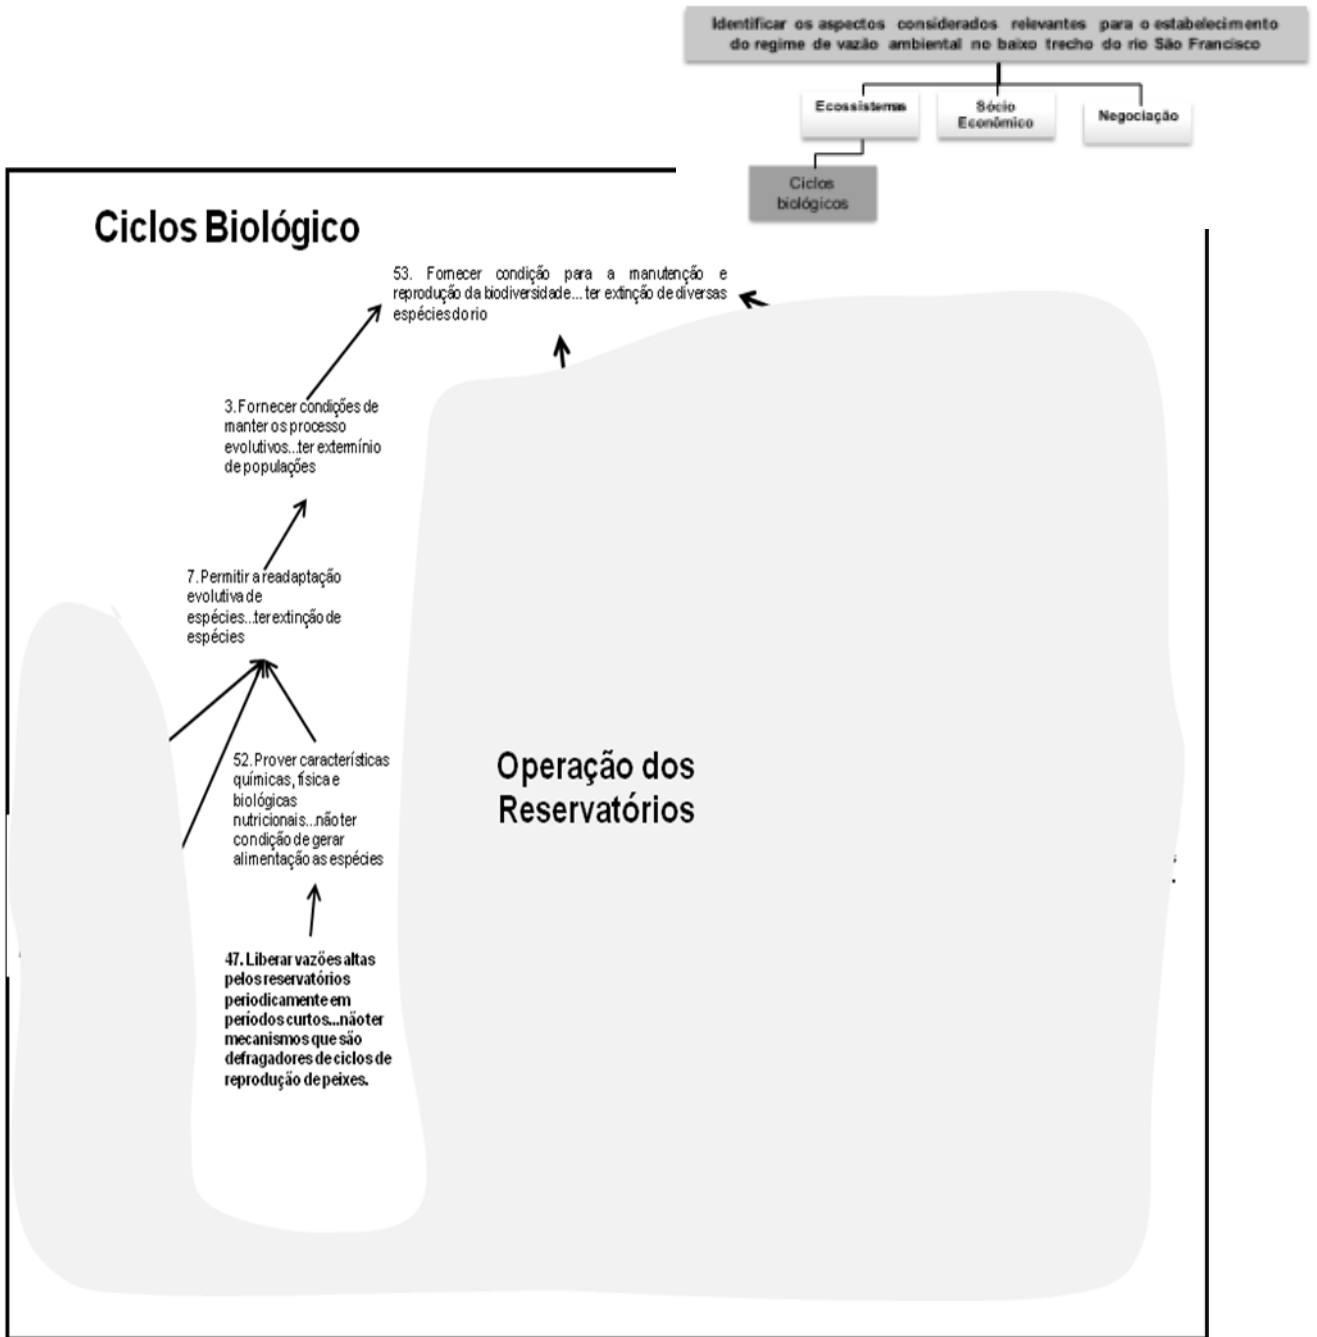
Identificar os aspectos considerados relevantes para o estabelecimento do regime de vazão ambiental no baixo trecho do rio São Francisco

Ecossistemas

Sócio Econômico

Negociação

Ciclos biológicos

Ciclos Biológico

53. Fornecer condição para a manutenção e reprodução da biodiversidade... ter extinção de diversas espécies do rio

3. Fornecer condições de manter os processo evolutivos...ter extermínio de populações

7. Permitir a readaptação evolutiva de espécies...ter extinção de espécies

52. Prover características químicas, física e biológicas nutricionais...não ter condição de gerar alimentação as espécies

47. Liberar vazões altas pelos reservatórios periodicamente em períodos curtos...não ter mecanismos que são defragadores de ciclos de reprodução de peixes.

Operação dos Reservatórios